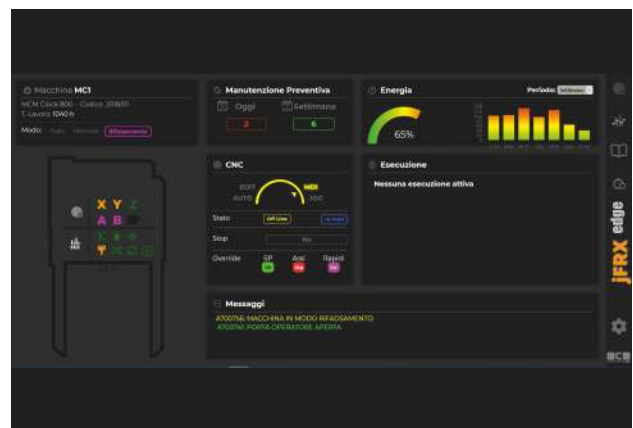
Macchina MC1
MCM Clock 800 - Codice: 20/8/30
T. Lavoro: 1040 h
Modo: Auto Manuale Riferimento

X Y Z
A B

Manutenzione Preventiva
Oggi
Settimana
2
6

Energia
Periodo: Settimana
65%

CNC
EDIT
AUTO
MDI
JOG
Stato
Off Line
In Auto
Stop
Override
SP
Assi
Rapidi

Esecuzione
Nessuna esecuzione attiva

Messaggi
A700756: MACCHINA IN MODO RIFASAMENTO
A700761: PORTA OPERATORE APERTA

jFRX edge
MCM